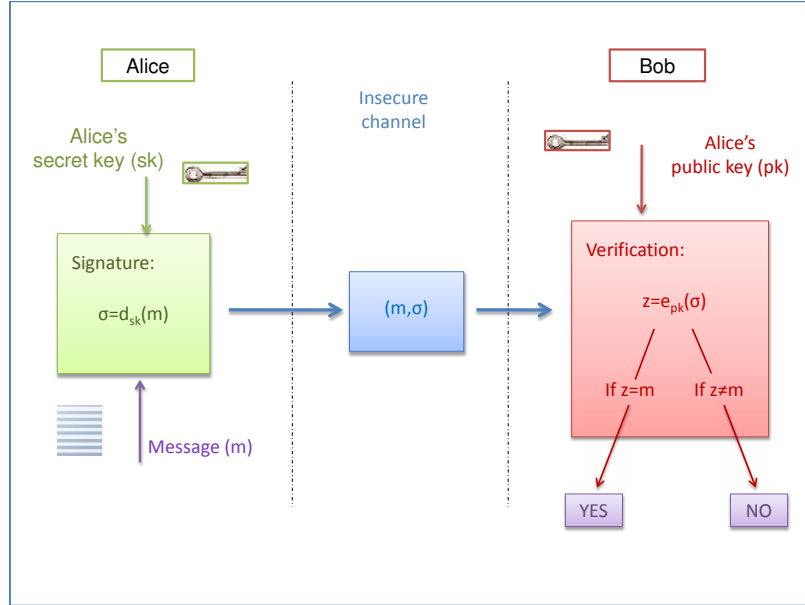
Alice

Insecure channel

Bob

Alice's secret key (sk)

Alice's public key (pk)

Signature:

$\sigma=d_{sk}(m)$

$(m,\sigma)$

Verification:

$z=e_{pk}(\sigma)$

If $z=m$

If $z\neq m$

Message (m)

YES

NO